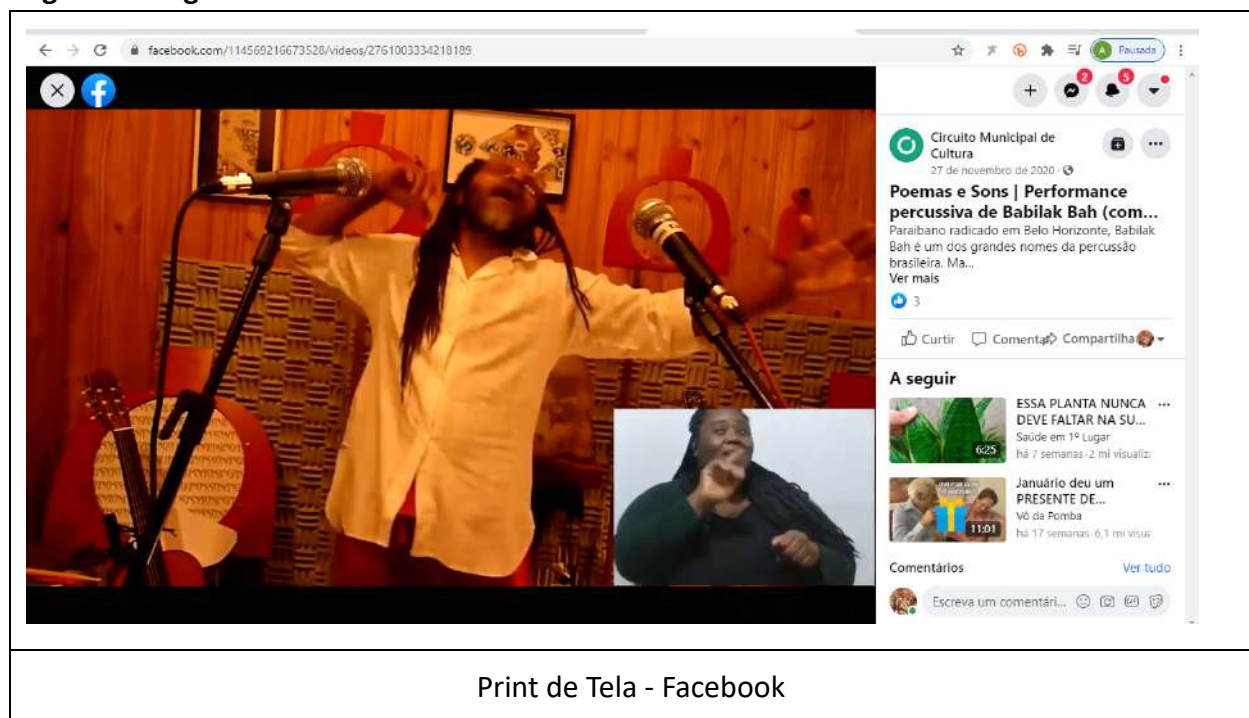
facebook.com/114569216673528/videos/2761003334218189

Pausada

2 5

Circuito Municipal de Cultura
27 de novembro de 2020

Poemas e Sons | Performance percussiva de Babilak Bah (com...
Paraibano radicado em Belo Horizonte, Babilak Bah é um dos grandes nomes da percussão brasileira. Ma...
Ver mais

3

Curtir Comentar Compartilhar

A seguir

ESSA PLANTA NUNCA DEVE FALTAR NA SU...
Saúde em 1º Lugar
há 7 semanas · 2 mi visualiz
6:25

Januário deu um PRESENTE DE...
Vó da Pomba
há 17 semanas · 6,1 mi visua
11:01

Comentários Ver tudo

Escreva um comentári...

Print de Tela - Facebook